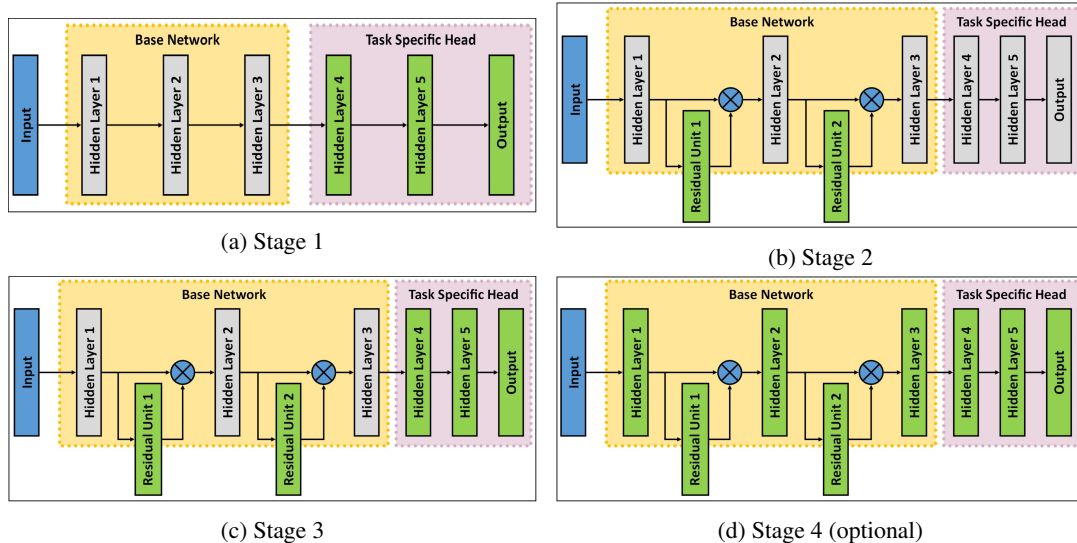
Base Network
Task Specific Head
Input
Hidden Layer 1
Hidden Layer 2
Hidden Layer 3
Hidden Layer 4
Hidden Layer 5
Output

(a) Stage 1

Base Network
Task Specific Head
Input
Hidden Layer 1
Residual Unit 1
Hidden Layer 2
Residual Unit 2
Hidden Layer 3
Hidden Layer 4
Hidden Layer 5
Output

(b) Stage 2

Base Network
Task Specific Head
Input
Hidden Layer 1
Residual Unit 1
Hidden Layer 2
Residual Unit 2
Hidden Layer 3
Hidden Layer 4
Hidden Layer 5
Output

(c) Stage 3

Base Network
Task Specific Head
Input
Hidden Layer 1
Residual Unit 1
Hidden Layer 2
Residual Unit 2
Hidden Layer 3
Hidden Layer 4
Hidden Layer 5
Output

(d) Stage 4 (optional)